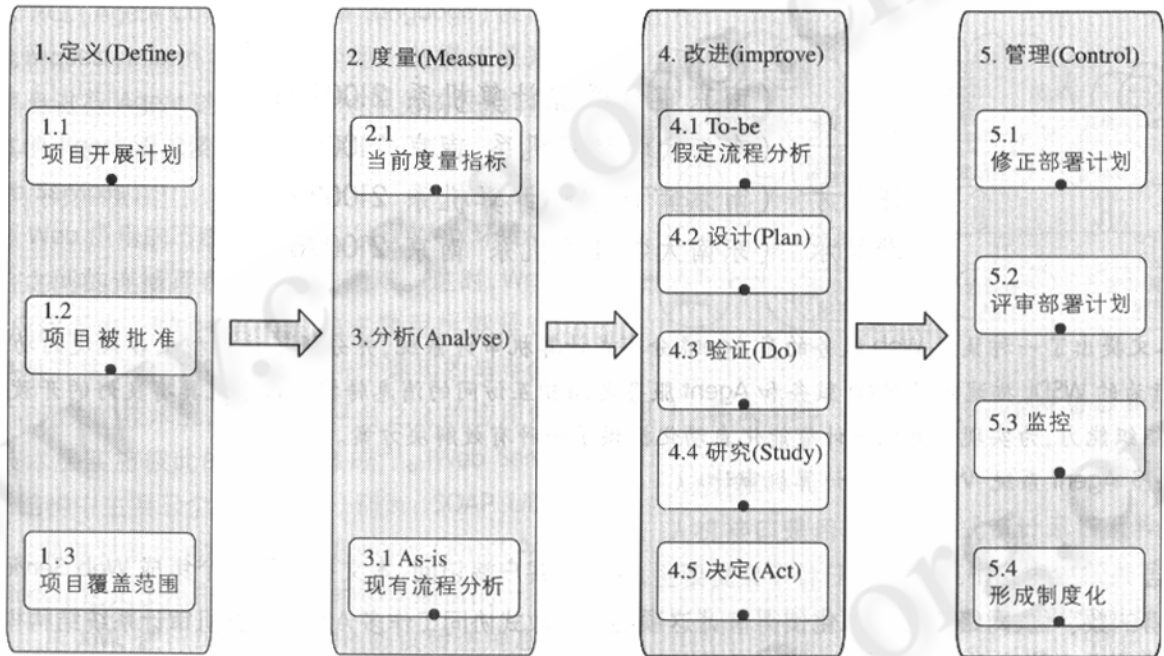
1. 定义(Define)

1.1
项目开展计划

1.2
项目被批准

1 .3
项目覆盖范围

2. 度量(Measure)

2.1
当前度量指标

3.分析(Analyse)

3.1 As-is
现有流程分析

4. 改进(improve)

4.1 To-be
假定流程分析

4.2 设计(Plan)

4.3 验证(Do)

4.4 研究(Study)

4.5 决定(Act)

5. 管理(Control)

5.1
修正部署计划

5.2
评审部署计划

5.3 监控

5.4
形成制度化